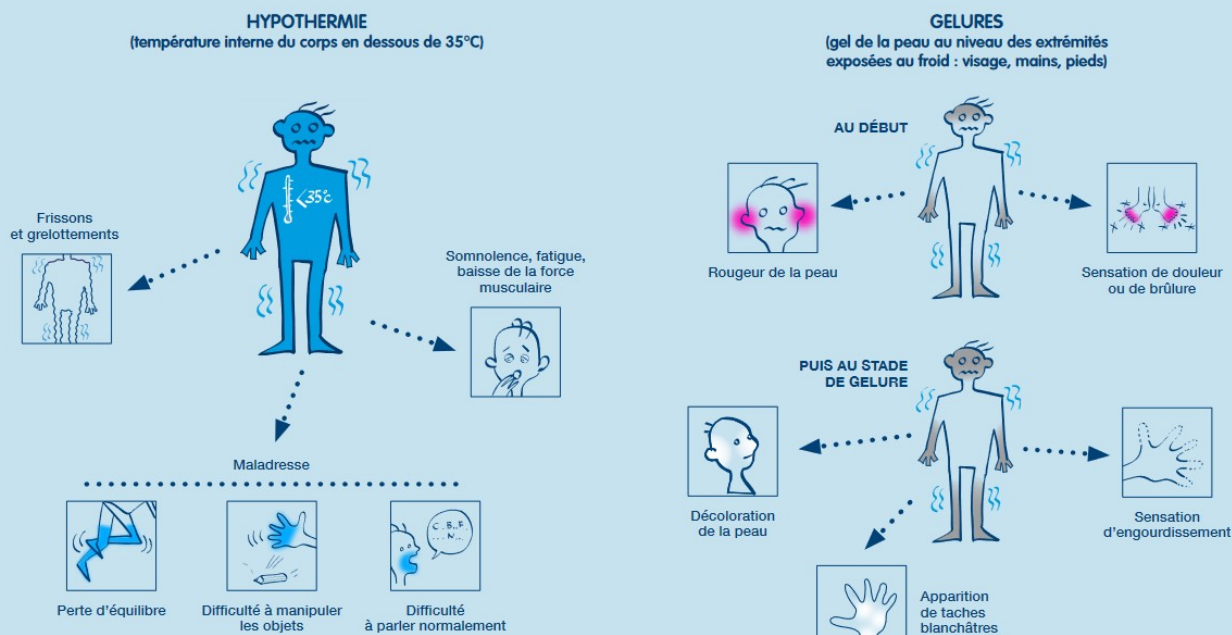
HYPOTHERMIE
(température interne du corps en dessous de 35°C)

<35°c

Frissons et grelottements

Somnolence, fatigue, baisse de la force musculaire

Maladresse

Perte d'équilibre

Difficulté à manipuler les objets

C..B..F ...N...

Difficulté à parler normalement

GELURES
(gel de la peau au niveau des extrémités exposées au froid : visage, mains, pieds)

AU DÉBUT

Rougeur de la peau

Sensation de douleur ou de brûlure

PUIS AU STADE DE GELURE

Décoloration de la peau

Sensation d'engourdissement

Apparition de taches blanchâtres